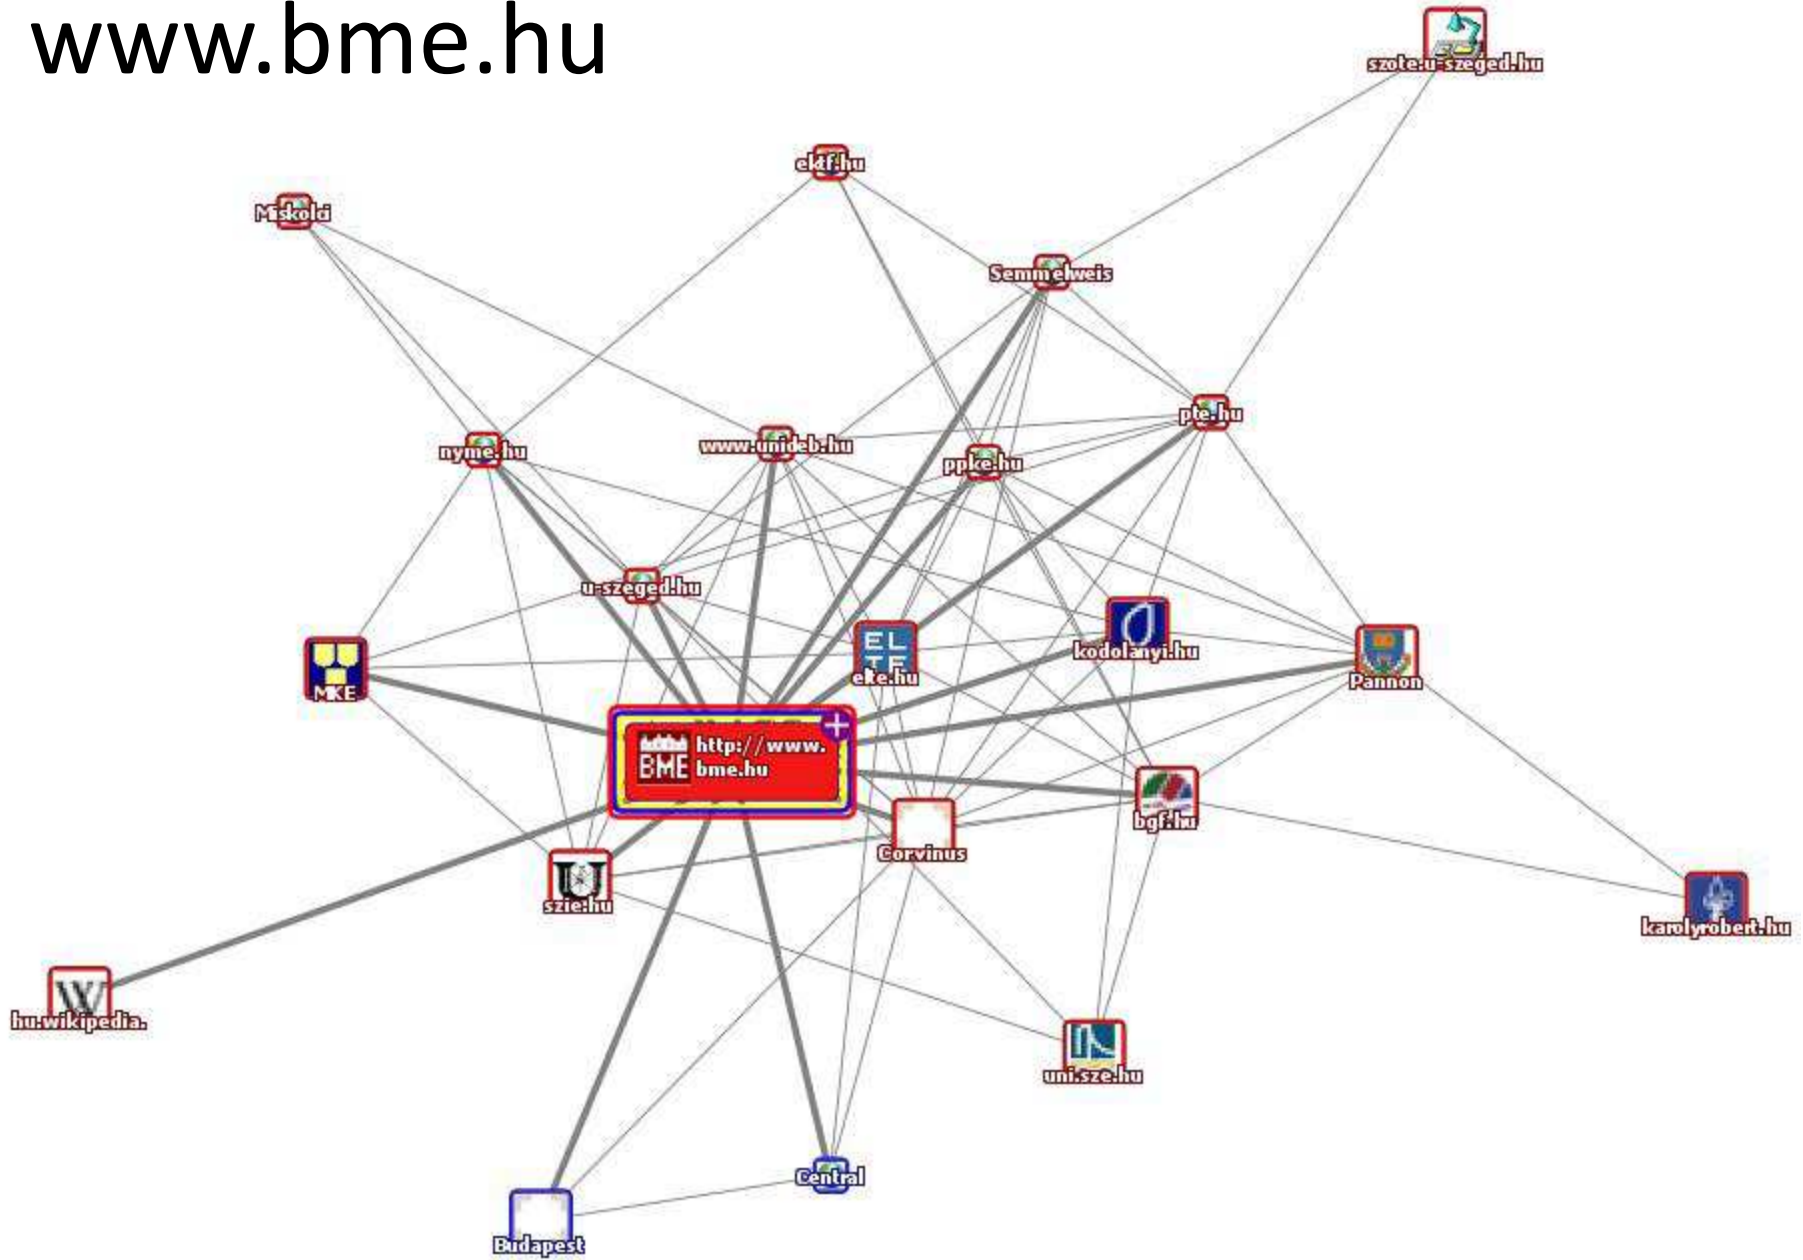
www.bme.hu

szote.u-szeged.hu

ektf.hu

Miskolci

Semmelweis

pte.hu

nyme.hu

www.unideb.hu

ppke.hu

u-szeged.hu

MKE

ELTE
elte.hu

kodolanyi.hu

Pannon

BME
http://www.
bme.hu

bgf.hu

Corvinus

szie.hu

karolyrobert.hu

hu.wikipedia.

uni.sze.hu

Central

Budapest